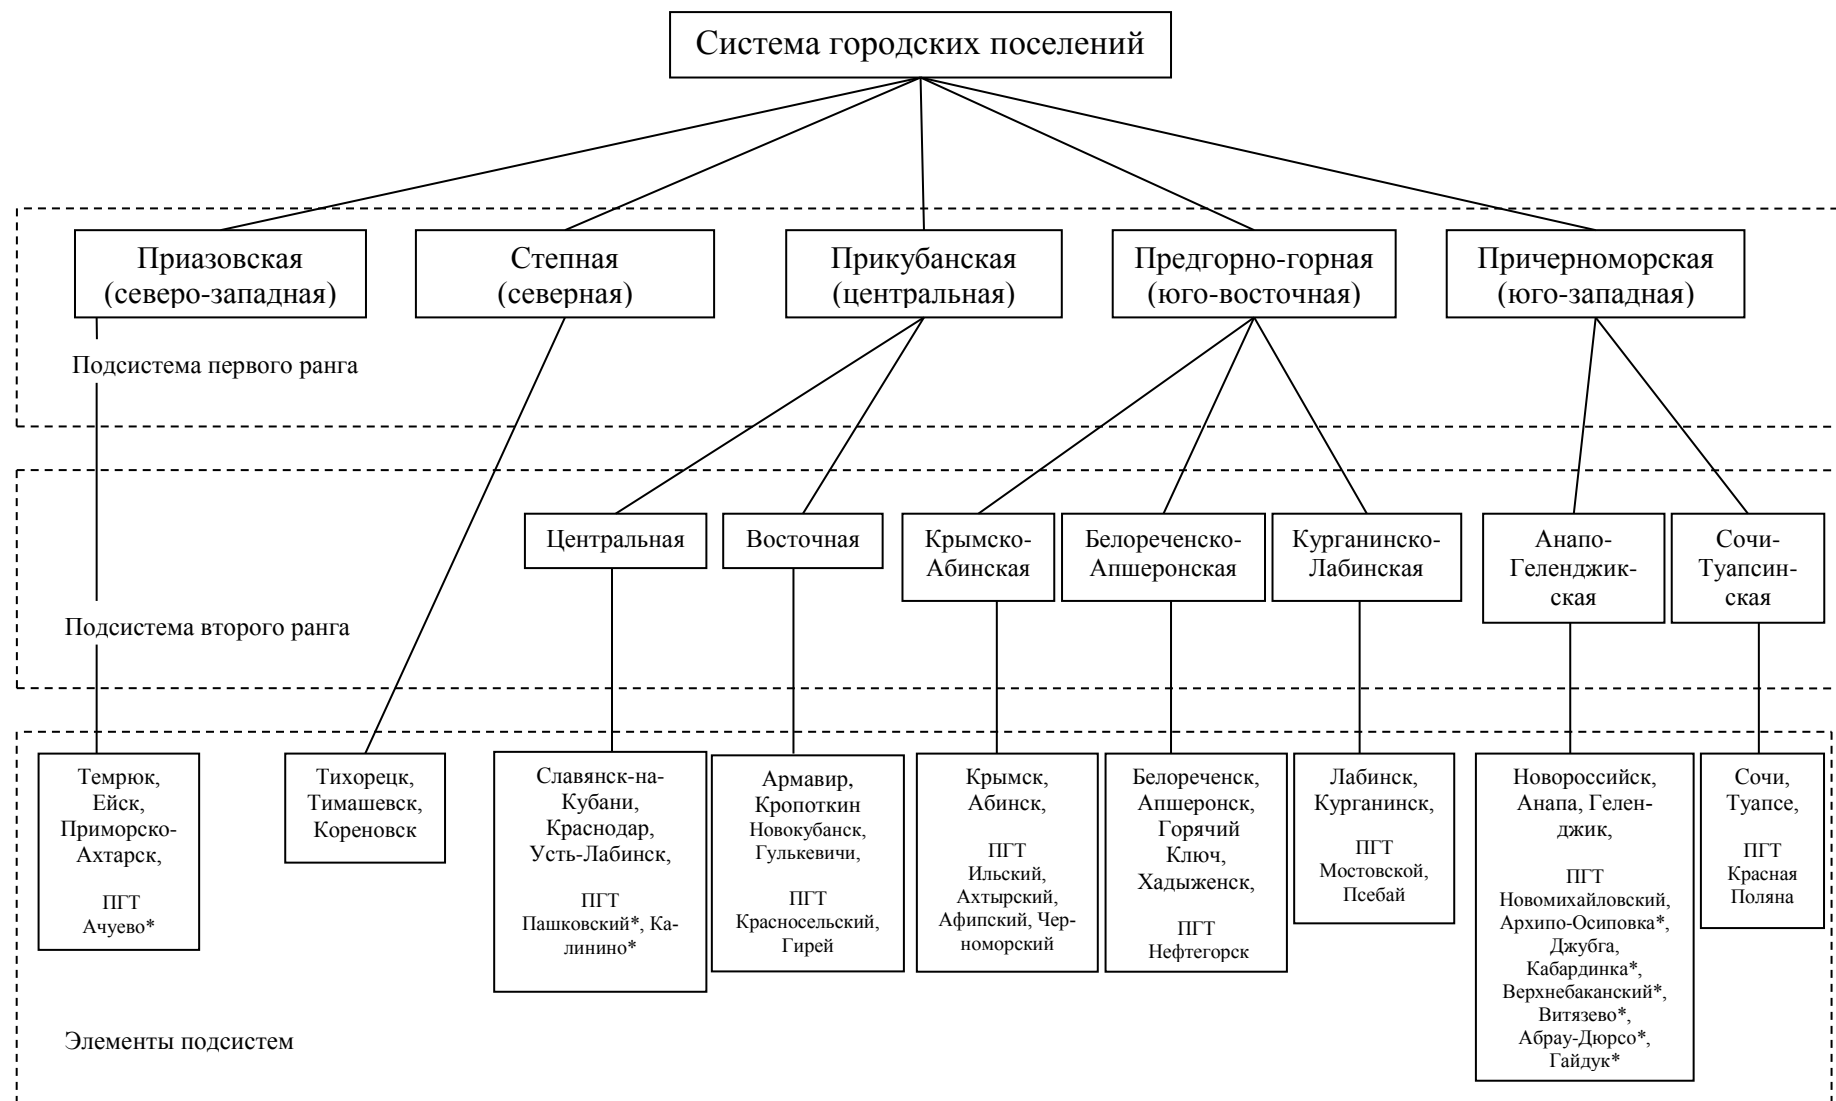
Система городских поселений

Приазовская (северо-западная)

Степная (северная)

Прикубанская (центральная)

Предгорно-горная (юго-восточная)

Причерноморская (юго-западная)

Подсистема первого ранга

Центральная

Восточная

Крымско-Абинская

Белореченско-Апшеронская

Курганинско-Лабинская

Анапо-Геленджикская

Сочи-Туапсинская

Подсистема второго ранга

Темрюк, Ейск, Приморско-Ахтарск,

ПГТ Ачуево*

Тихорецк, Тимашевск, Кореновск

Славянск-на-Кубани, Краснодар, Усть-Лабинск,

ПГТ Пашковский*, Калинино*

Армавир, Кропоткин Новокубанск, Гулькевичи,

ПГТ Красносельский, Гирей

Крымск, Абинск,

ПГТ Ильский, Ахтырский, Афипский, Черноморский

Белореченск, Апшеронск, Горячий Ключ, Хадыженск,

ПГТ Нефтегорск

Лабинск, Курганинск,

ПГТ Мостовской, Псебай

Новороссийск, Анапа, Геленджик,

ПГТ Новомихайловский, Архипо-Осиповка*, Джубга, Кабардинка*, Верхнебаканский*, Витязево*, Абрау-Дюрсо*, Гайдук*

Сочи, Туапсе,

ПГТ Красная Поляна

Элементы подсистем